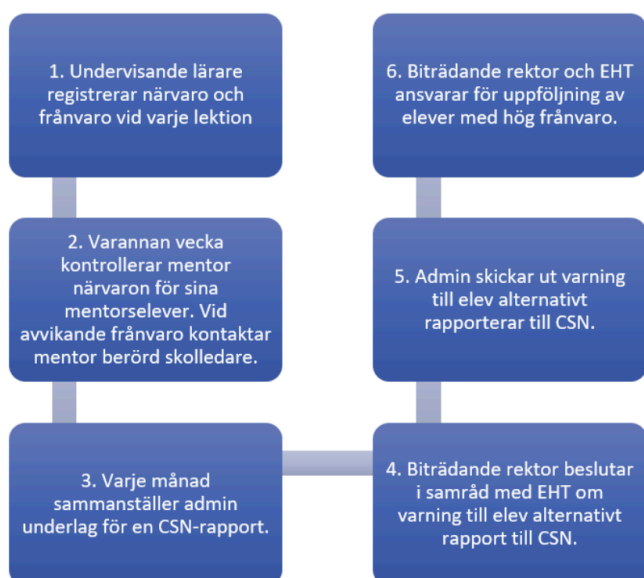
1. Undervisande lärare registrerar närvaro och frånvaro vid varje lektion

2. Varannan vecka kontrollerar mentor närvaron för sina mentorselever. Vid avvikande frånvaro kontaktar mentor berörd skolledare.

3. Varje månad sammanställer admin underlag för en CSN-rapport.

4. Biträdande rektor beslutar i samråd med EHT om varning till elev alternativt rapport till CSN.

5. Admin skickar ut varning till elev alternativt rapporterar till CSN.

6. Biträdande rektor och EHT ansvarar för uppföljning av elever med hög frånvaro.